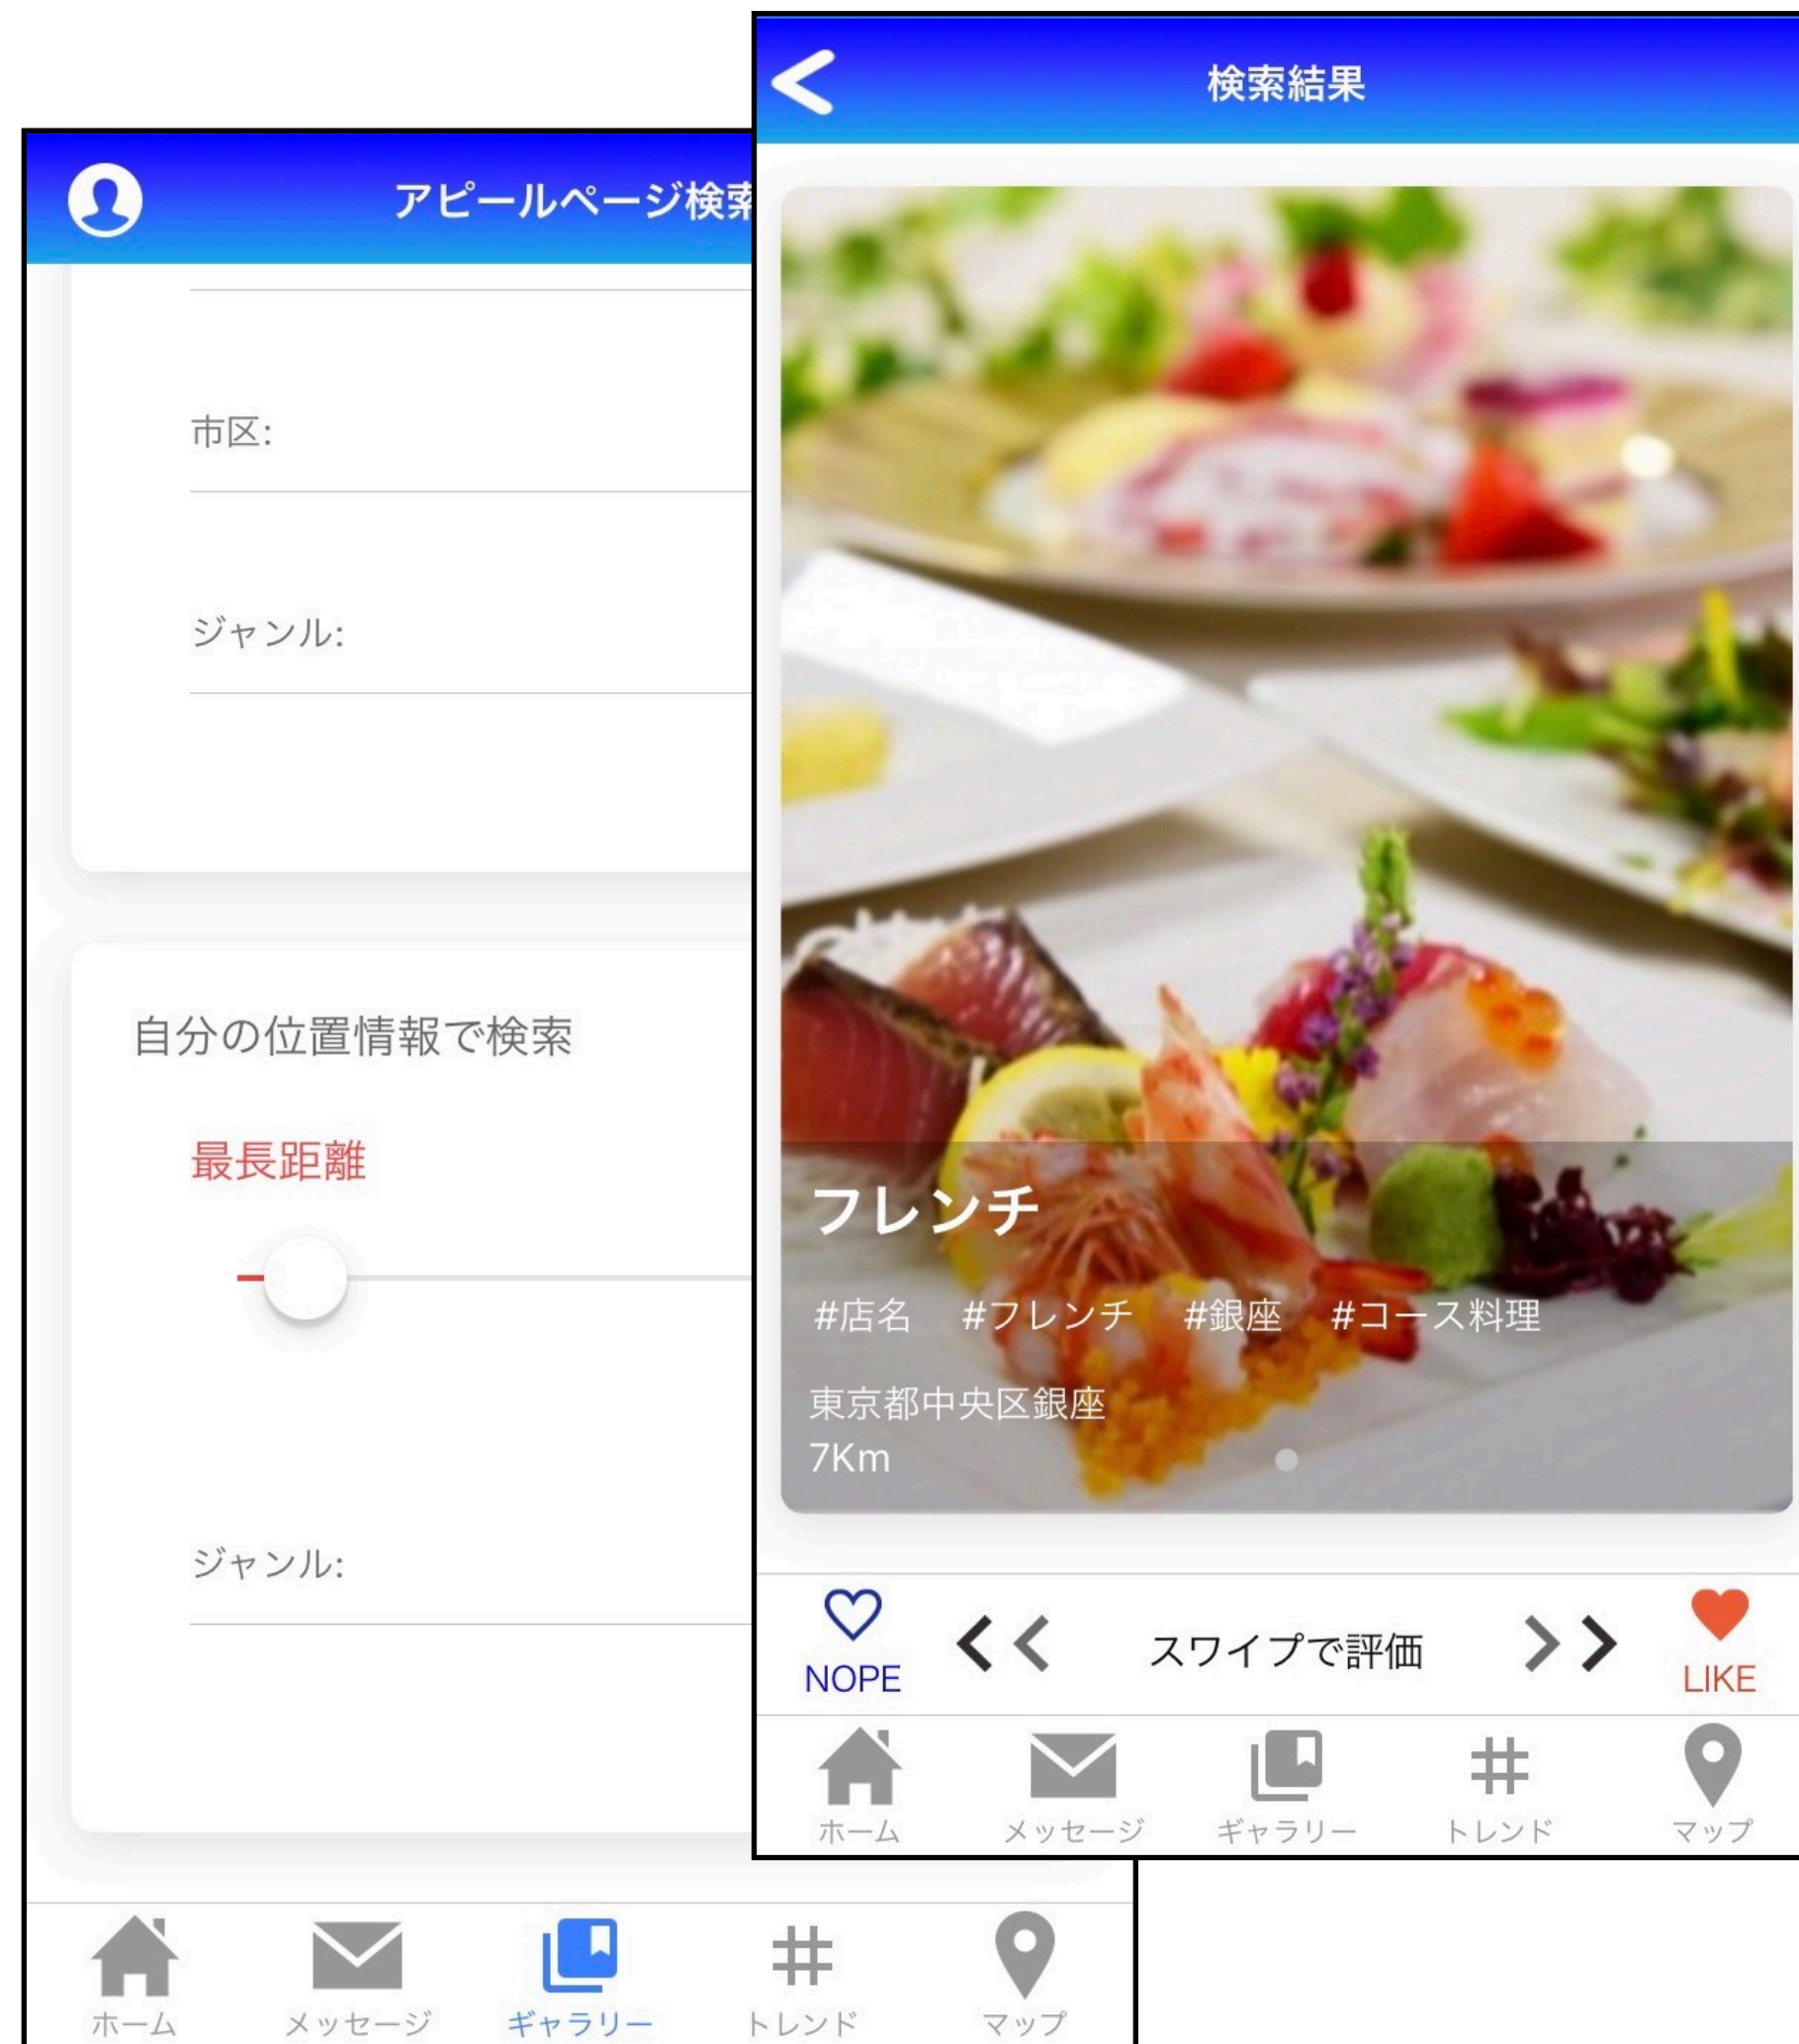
アピールページ検索

市区:

ジャンル:

自分の位置情報で検索

最長距離

ジャンル:

ホーム メッセージ ギャラリー トレンド マップ

検索結果

フレンチ

#店名 #フレンチ #銀座 #コース料理

東京都中央区銀座
7Km

NOPE

スワイプで評価

LIKE

ホーム メッセージ ギャラリー トレンド マップ